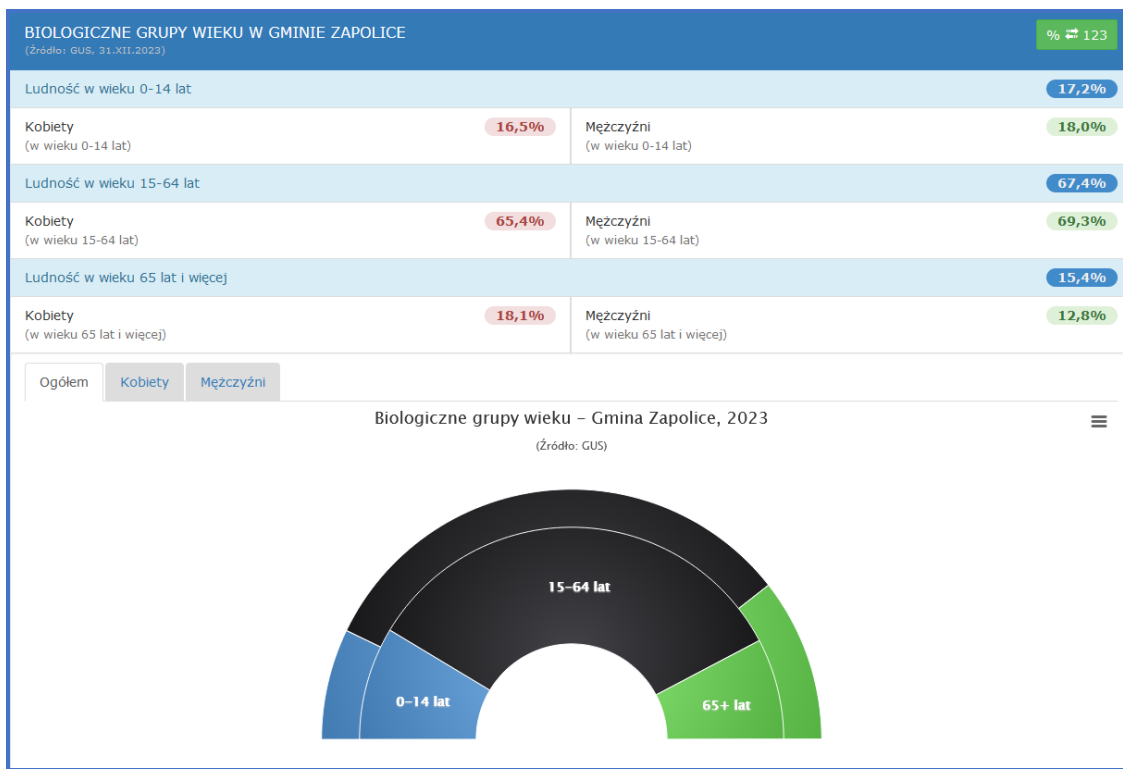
BIOLOGICZNE GRUPY WIEKU W GMINIE ZAPOLICE
(Źródło: GUS, 31.XII.2023)

% ⇄ 123

Ludność w wieku 0-14 lat 17,2%

Kobiety (w wieku 0-14 lat) 16,5%

Mężczyźni (w wieku 0-14 lat) 18,0%

Ludność w wieku 15-64 lat 67,4%

Kobiety (w wieku 15-64 lat) 65,4%

Mężczyźni (w wieku 15-64 lat) 69,3%

Ludność w wieku 65 lat i więcej 15,4%

Kobiety (w wieku 65 lat i więcej) 18,1%

Mężczyźni (w wieku 65 lat i więcej) 12,8%

Ogółem | Kobiety | Mężczyźni

Biologiczne grupy wieku - Gmina Zapolice, 2023
(Źródło: GUS)

15-64 lat
0-14 lat
65+ lat